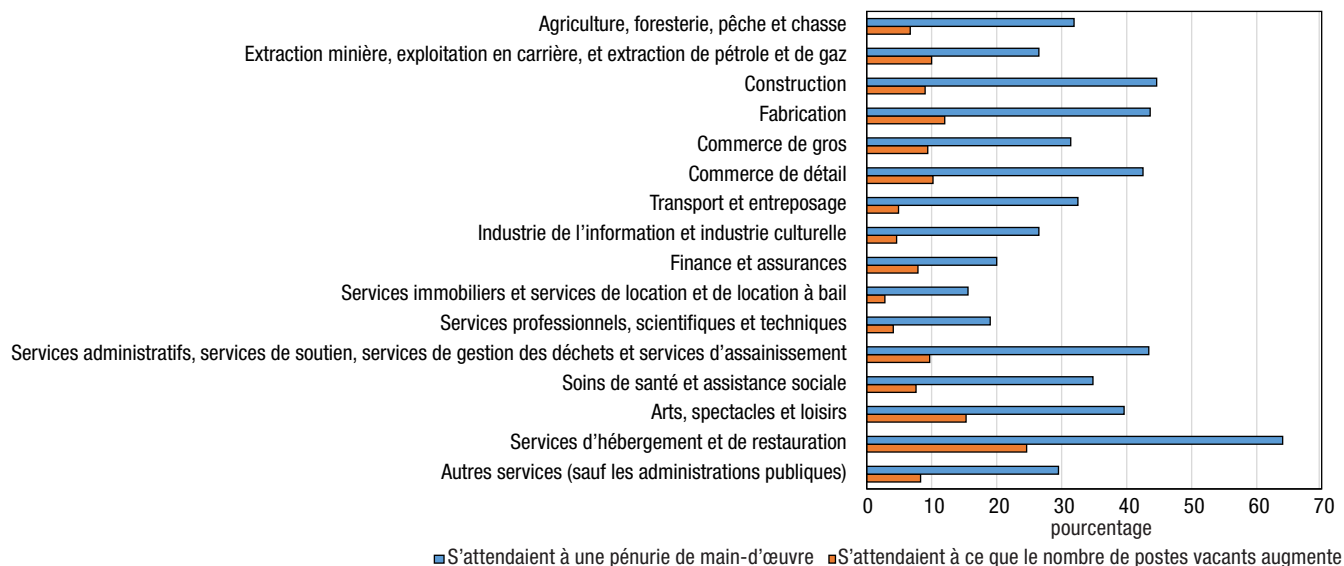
Agriculture, foresterie, pêche et chasse
Extraction minière, exploitation en carrière, et extraction de pétrole et de gaz
Construction
Fabrication
Commerce de gros
Commerce de détail
Transport et entreposage
Industrie de l’information et industrie culturelle
Finance et assurances
Services immobiliers et services de location et de location à bail
Services professionnels, scientifiques et techniques
Services administratifs, services de soutien, services de gestion des déchets et services d’assainissement
Soins de santé et assistance sociale
Arts, spectacles et loisirs
Services d’hébergement et de restauration
Autres services (sauf les administrations publiques)

0 10 20 30 40 50 60 70
pourcentage

S’attendaient à une pénurie de main-d’œuvre
S’attendaient à ce que le nombre de postes vacants augmente